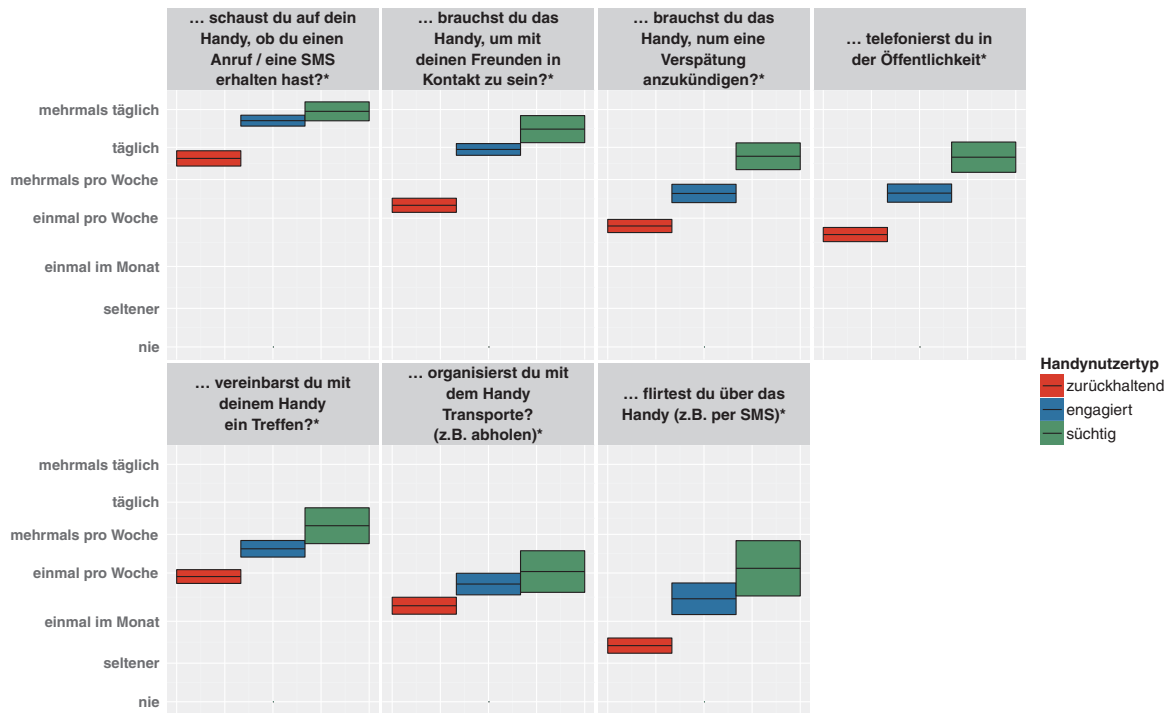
… schaust du auf dein Handy, ob du einen Anruf / eine SMS erhalten hast?*

… brauchst du das Handy, um mit deinen Freunden in Kontakt zu sein?*

… brauchst du das Handy, num eine Verspätung anzukündigen?*

… telefonierst du in der Öffentlichkeit*

mehrmals täglich
täglich
mehrmals pro Woche
einmal pro Woche
einmal im Monat
seltener
nie

… vereinbarst du mit deinem Handy ein Treffen?*

… organisierst du mit dem Handy Transporte? (z.B. abholen)*

… flirtest du über das Handy (z.B. per SMS)*

mehrmals täglich
täglich
mehrmals pro Woche
einmal pro Woche
einmal im Monat
seltener
nie

Handynutzertyp
zurückhaltend
engagiert
süchtig